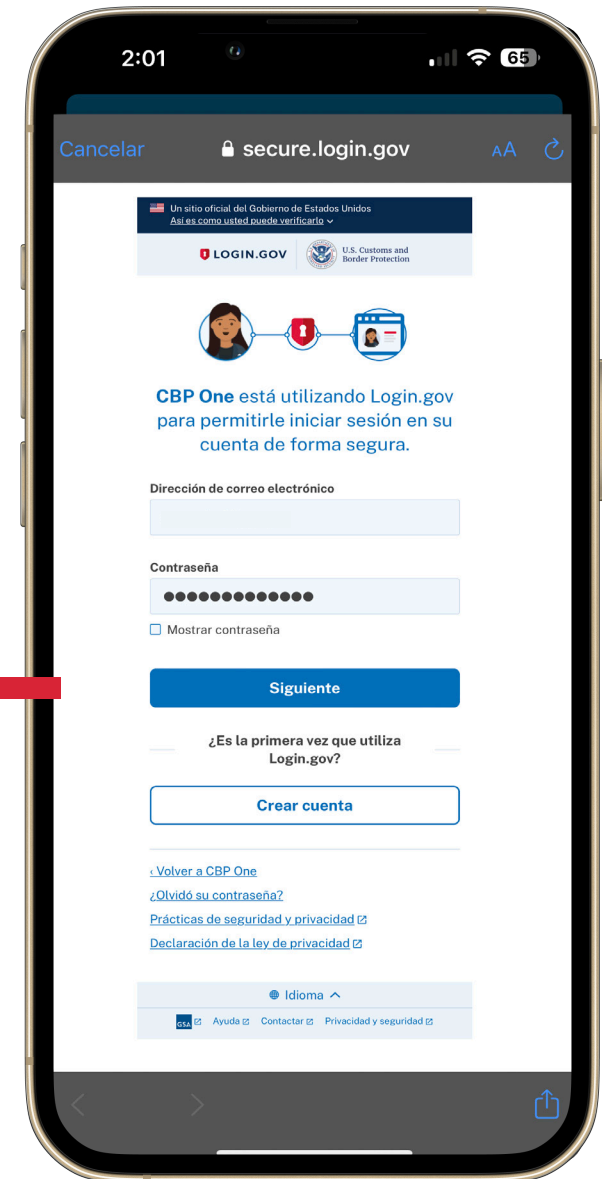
2:01 65

Cancelar secure.login.gov AA

Un sitio oficial del Gobierno de Estados Unidos
Así es como usted puede verificarlo

LOGIN.GOV U.S. Customs and Border Protection

CBP One está utilizando Login.gov para permitirle iniciar sesión en su cuenta de forma segura.

Dirección de correo electrónico

Contraseña

●●●●●●●●●●●●●

Mostrar contraseña

Siguiente

¿Es la primera vez que utiliza Login.gov?

Crear cuenta

‹ Volver a CBP One
¿Olvidó su contraseña?
Prácticas de seguridad y privacidad
Declaración de la ley de privacidad

Idioma

GSA Ayuda Contactar Privacidad y seguridad